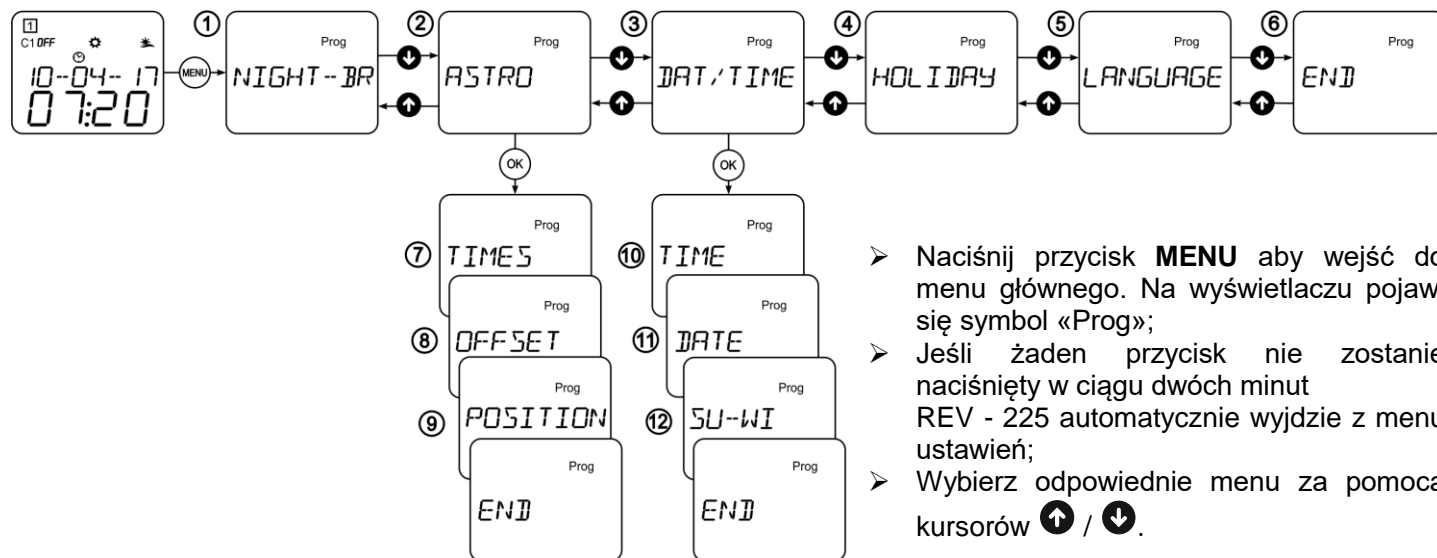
1
C1 OFF
10-04-17
07:20
MENU
① Prog NIGHT--BR
② Prog ASTRO
③ Prog DAT/TIME
④ Prog HOLIDAY
⑤ Prog LANGUAGE
⑥ Prog END

OK
⑦ Prog TIMES
⑧ Prog OFFSET
⑨ Prog POSITION
Prog END

OK
⑩ Prog TIME
⑪ Prog DATE
⑫ Prog SU--WI
Prog END

➢ Naciśnij przycisk **MENU** aby wejść do menu głównego. Na wyświetlaczu pojawi się symbol «Prog»;
➢ Jeśli żaden przycisk nie zostanie naciśnięty w ciągu dwóch minut REV - 225 automatycznie wyjdzie z menu ustawień;
➢ Wybierz odpowiednie menu za pomocą kursorów ↑ / ↓.